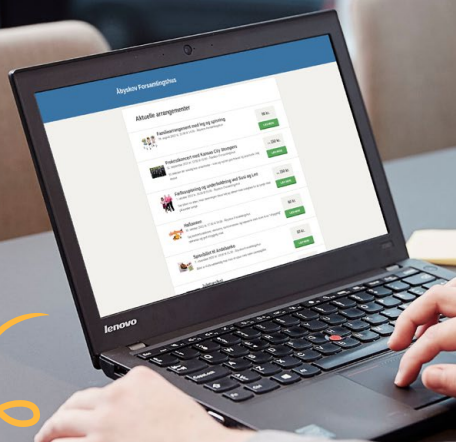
Åbyskov Forsamlingshus

Aktuelle arrangementer

Familiearrangement med leg og spisning

50 kr.

Koncert med Kansas City Stompers

150 kr.

Fællesspisning og underholdning ved Susi og Leo

150 kr.

Halloween

50 kr.

Spilaften til Andebanko

50 kr.

lenovo